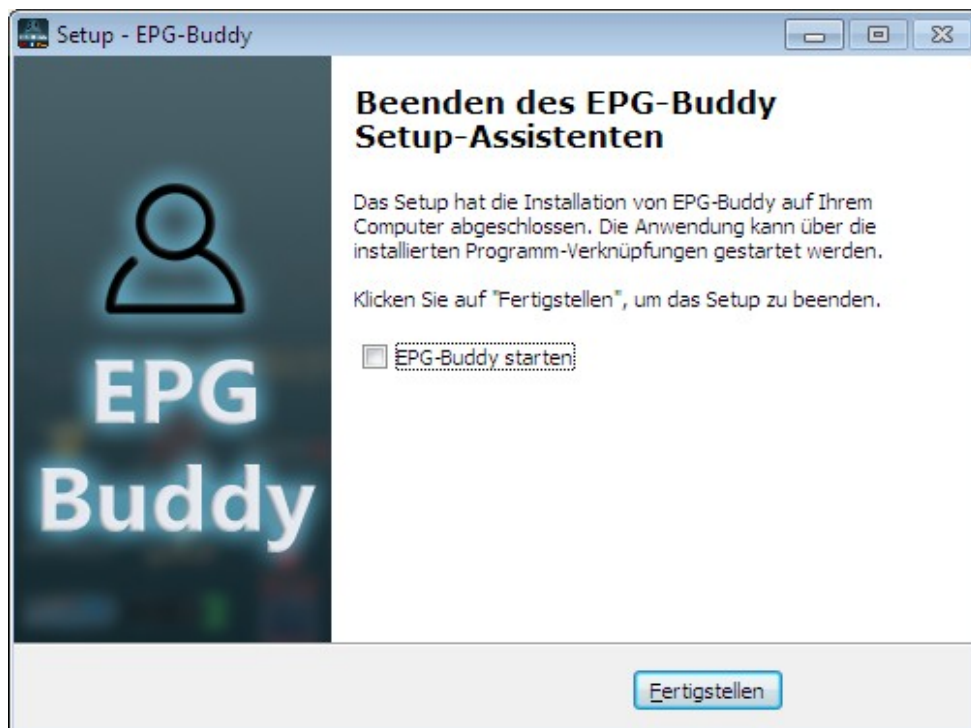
Setup - EPG-Buddy

EPG
Buddy

Beenden des EPG-Buddy Setup-Assistenten

Das Setup hat die Installation von EPG-Buddy auf Ihrem Computer abgeschlossen. Die Anwendung kann über die installierten Programm-Verknüpfungen gestartet werden.

Klicken Sie auf "Fertigstellen", um das Setup zu beenden.

EPG-Buddy starten

Fertigstellen